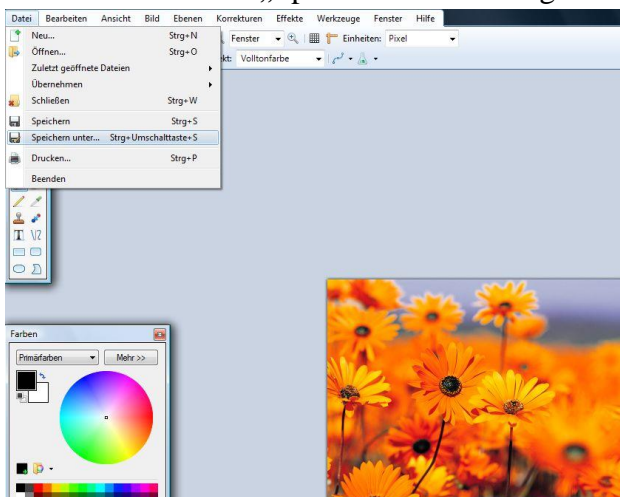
Datei Bearbeiten Ansicht Bild Ebenen Korrekturen Effekte Werkzeuge Fenster Hilfe

Neu... Strg+N
Öffnen... Strg+O
Zuletzt geöffnete Dateien
Übernehmen
Schließen Strg+W
Speichern Strg+S
Speichern unter... Strg+Umschalttaste+S
Drucken... Strg+P
Beenden

Fenster
Einheiten: Pixel
kt: Volltonfarbe

Farben
Primärfarben
Mehr >>